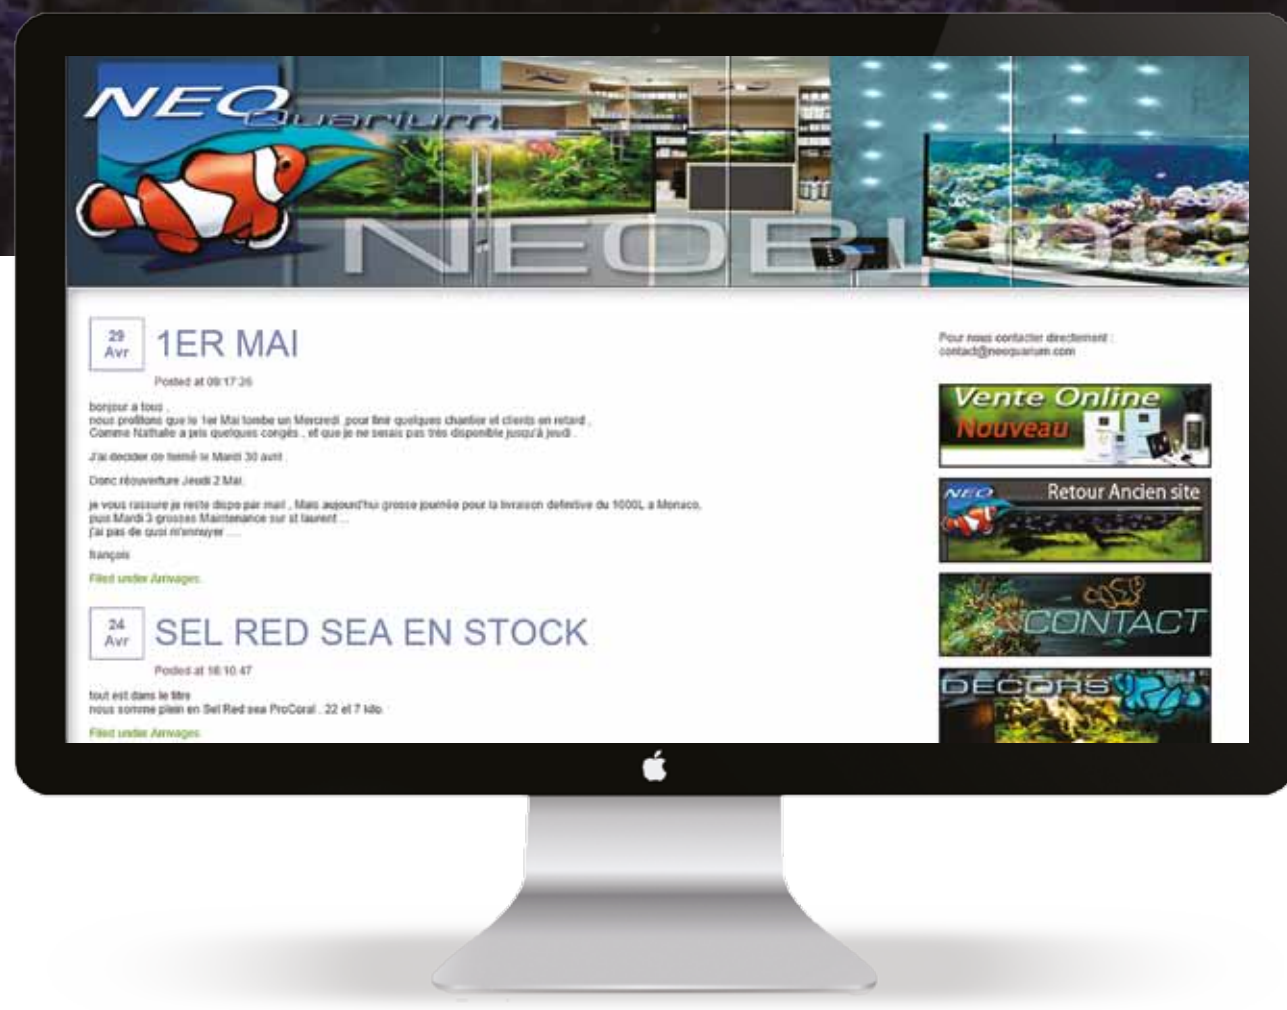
NEO Quarium

NEOBLOG

29 Avr

1ER MAI

Posted at 09:17:26

bonjour a tous ,
nous profitons que le 1er Mai tombe un Mercredi ,pour finir quelques chantier et clients en retard ,
Comme Nathalie a pris quelques congés , et que je ne serais pas très disponible jusqu'à jeudi .

J'ai decider de fermé le Mardi 30 avril .

Donc réouverture Jeudi 2 Mai .

je vous rassure je reste dispo par mail , Mais aujourd'hui grosse journée pour la livraison definitive du 1000L a Monaco,
puis Mardi 3 grosses Maintenance sur st laurent ...
j'ai pas de quoi m'ennuyer ....

françois

Filed under Arrivages.

24 Avr

SEL RED SEA EN STOCK

Posted at 16:10:47

tout est dans le titre
nous somme plein en Sel Red sea ProCoral , 22 et 7 kilo .

Filed under Arrivages.

Pour nous contacter directement :
contact@neoquarium.com

Vente Online Nouveau

NEO Retour Ancien site

CONTACT

DECORS